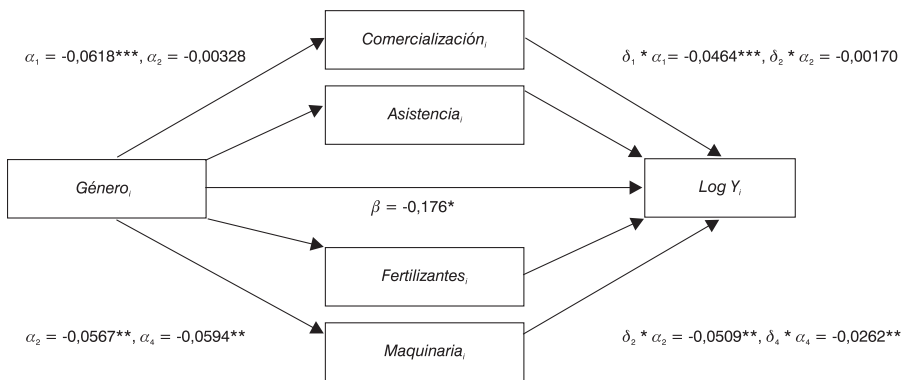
$\alpha_1$ = -0,0618***, $\alpha_2$ = -0,00328

Comercialización$_i$

$\delta_1$ * $\alpha_1$= -0,0464***, $\delta_2$ * $\alpha_2$ = -0,00170

Asistencia$_i$

Género$_i$

Log Y$_i$

$\beta$ = -0,176*

Fertilizantes$_i$

$\alpha_2$ = -0,0567**, $\alpha_4$ = -0,0594**

Maquinaria$_i$

$\delta_2$ * $\alpha_2$ = -0,0509**, $\delta_4$ * $\alpha_4$ = -0,0262**